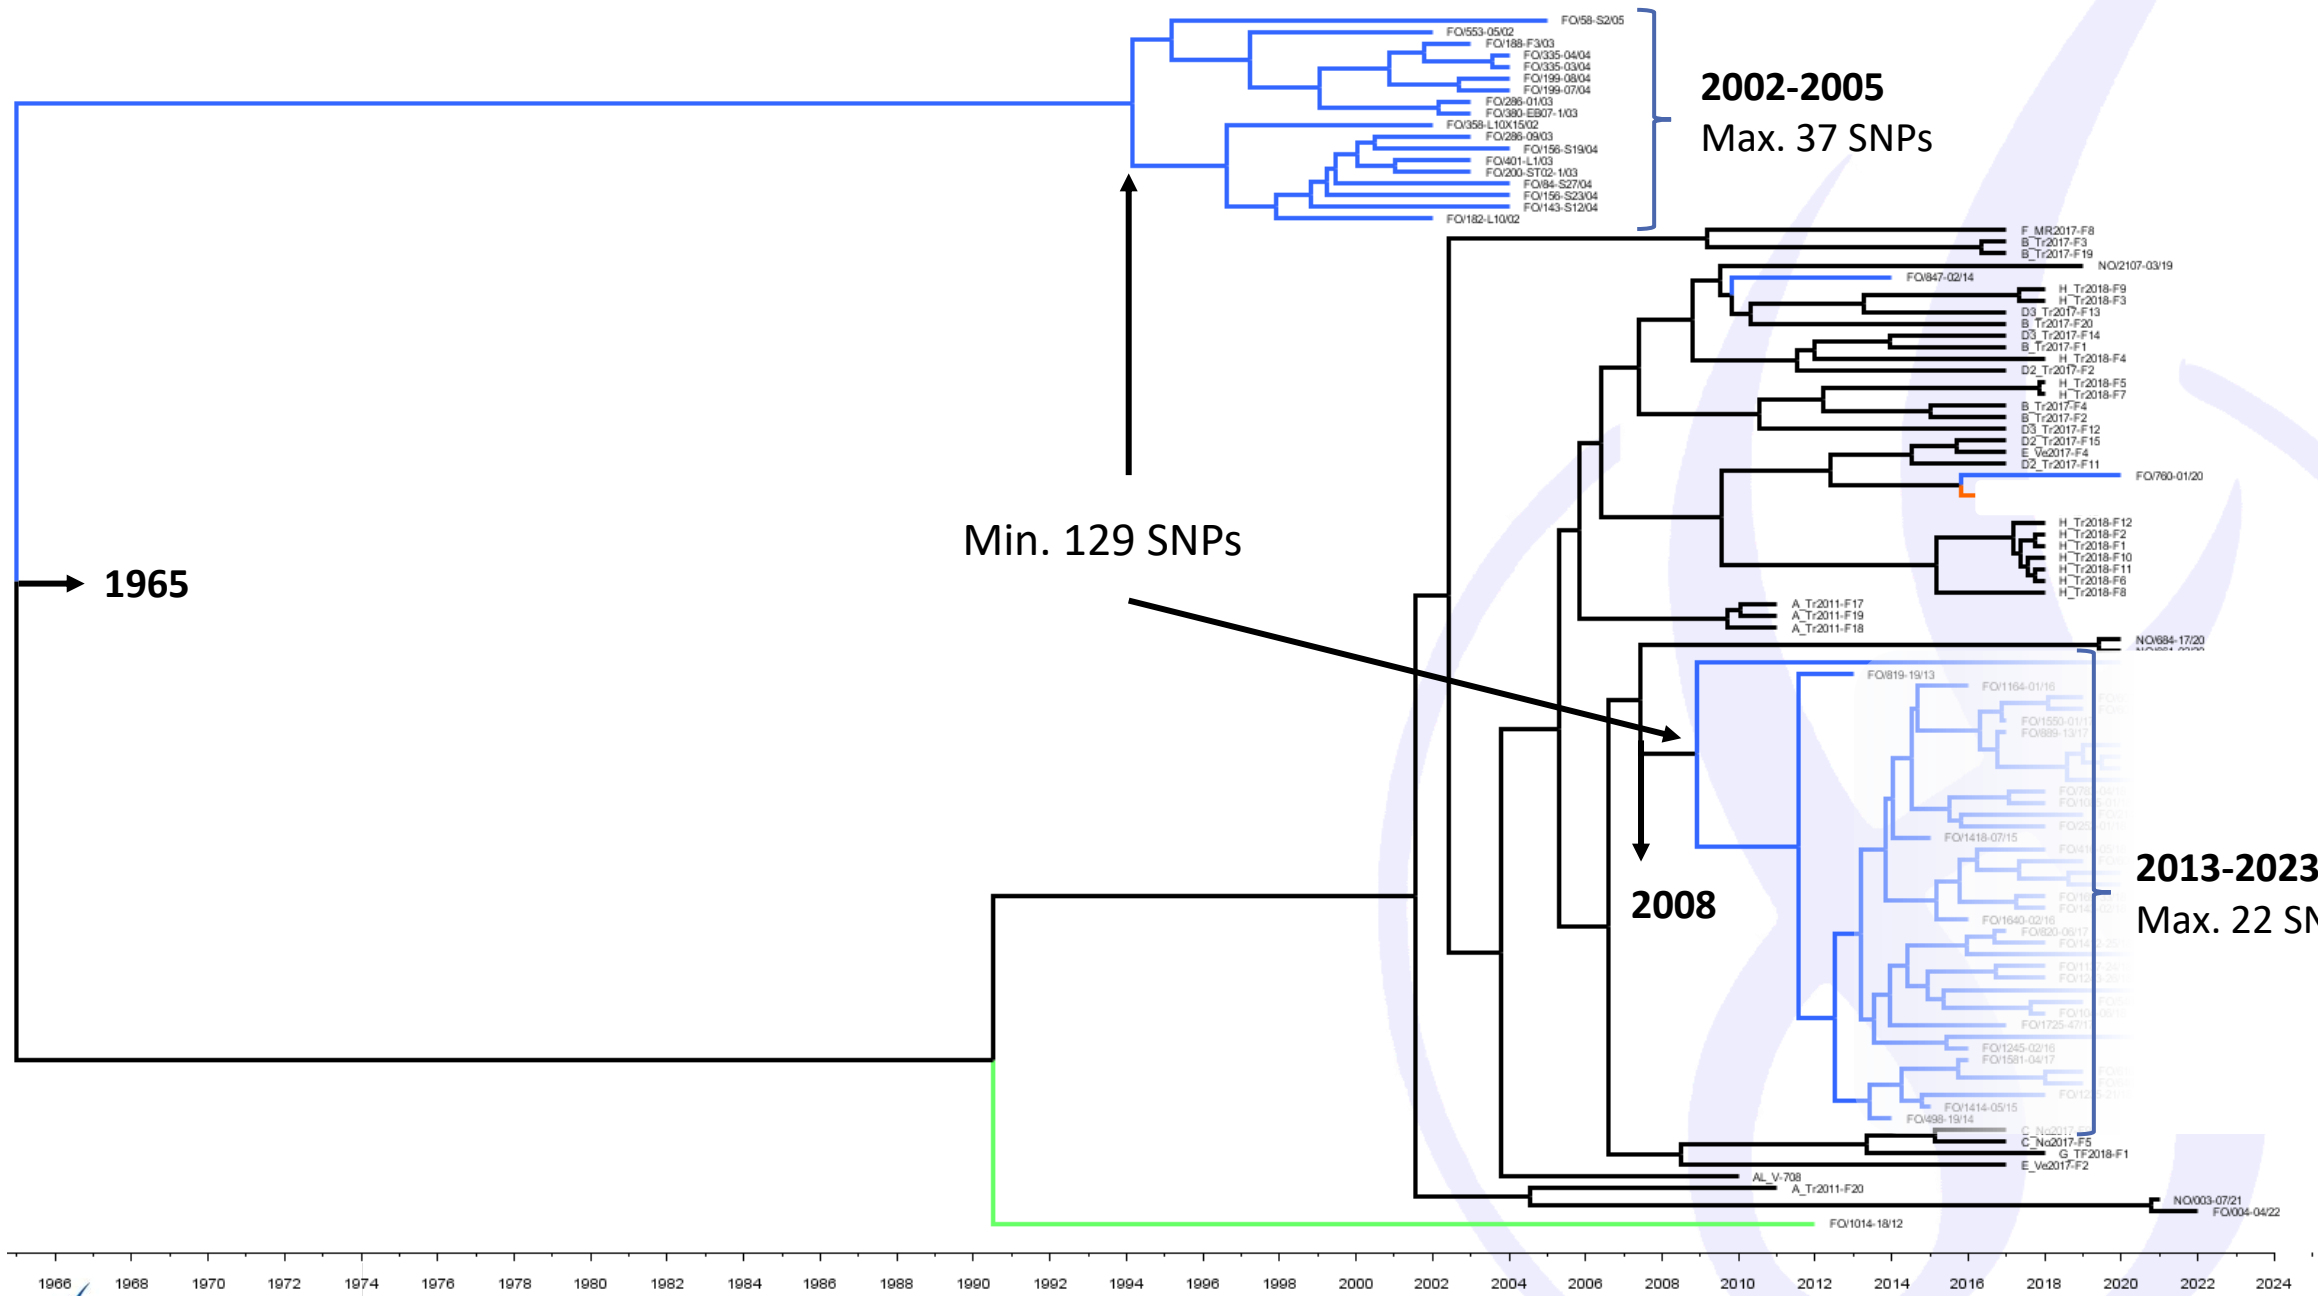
FO/58-S2/05
FO/553-05/02
FO/188-F3/03
FO/335-04/04
FO/335-03/04
FO/199-08/04
FO/199-07/04
FO/286-01/03
FO/380-EB07-1/03
FO/358-L10X15/02
FO/286-09/03
FO/156-S19/04
FO/401-L1/03
FO/200-ST02-1/03
FO/84-S27/04
FO/156-S23/04
FO/143-S12/04
FO/182-L10/02

**2002-2005**
Max. 37 SNPs

F_MR2017-F8
B_Tr2017-F3
B_Tr2017-F19
NO/2107-03/19
FO/847-02/14
H_Tr2018-F9
H_Tr2018-F3
D3_Tr2017-F13
B_Tr2017-F20
D3_Tr2017-F14
B_Tr2017-F1
H_Tr2018-F4
D2_Tr2017-F2
H_Tr2018-F5
H_Tr2018-F7
B_Tr2017-F4
B_Tr2017-F2
D3_Tr2017-F12
D2_Tr2017-F15
E_Ve2017-F4
D2_Tr2017-F11
FO/760-01/20
H_Tr2018-F12
H_Tr2018-F2
H_Tr2018-F1
H_Tr2018-F10
H_Tr2018-F11
H_Tr2018-F6
H_Tr2018-F8
A_Tr2011-F17
A_Tr2011-F19
A_Tr2011-F18
NO/684-17/20

Min. 129 SNPs

**1965**

FO/819-19/13
FO/1164-01/16
FO/1550-01/1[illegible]
FO/889-13/17
FO/1418-07/15
FO/1640-02/16
FO/820-06/17
FO/1725-47/1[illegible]
FO/1245-02/16
FO/1581-04/17
FO/1414-05/15
FO/498-19/14

**2008**

**2013-2023**
Max. 22 S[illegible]

C_No2017-F5
G_TF2018-F1
E_Ve2017-F2
AL_V-708
A_Tr2011-F20
NO/003-07/21
FO/004-04/22
FO/1014-18/12

1966 1968 1970 1972 1974 1976 1978 1980 1982 1984 1986 1988 1990 1992 1994 1996 1998 2000 2002 2004 2006 2008 2010 2012 2014 2016 2018 2020 2022 2024